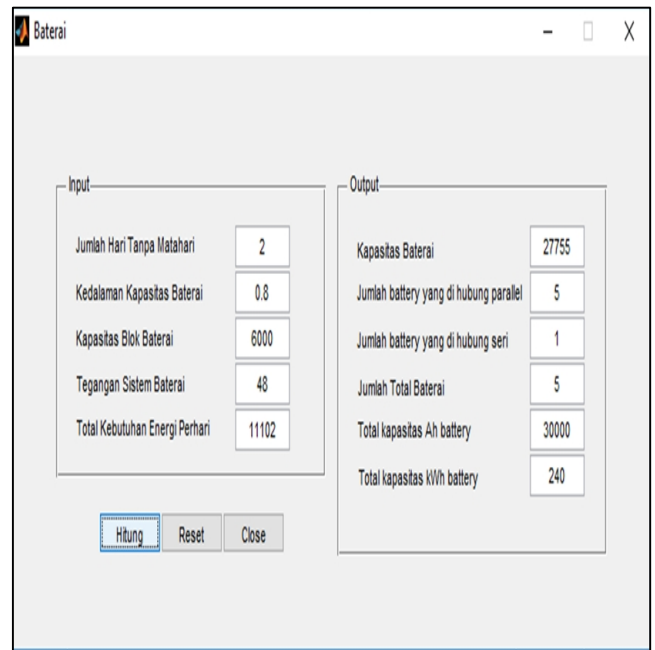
Baterai

Input

Jumlah Hari Tanpa Matahari 2

Kedalaman Kapasitas Baterai 0.8

Kapasitas Blok Baterai 6000

Tegangan Sistem Baterai 48

Total Kebutuhan Energi Perhari 11102

Output

Kapasitas Baterai 27755

Jumlah battery yang di hubung parallel 5

Jumlah battery yang di hubung seri 1

Jumlah Total Baterai 5

Total kapasitas Ah battery 30000

Total kapasitas kWh battery 240

Hitung Reset Close